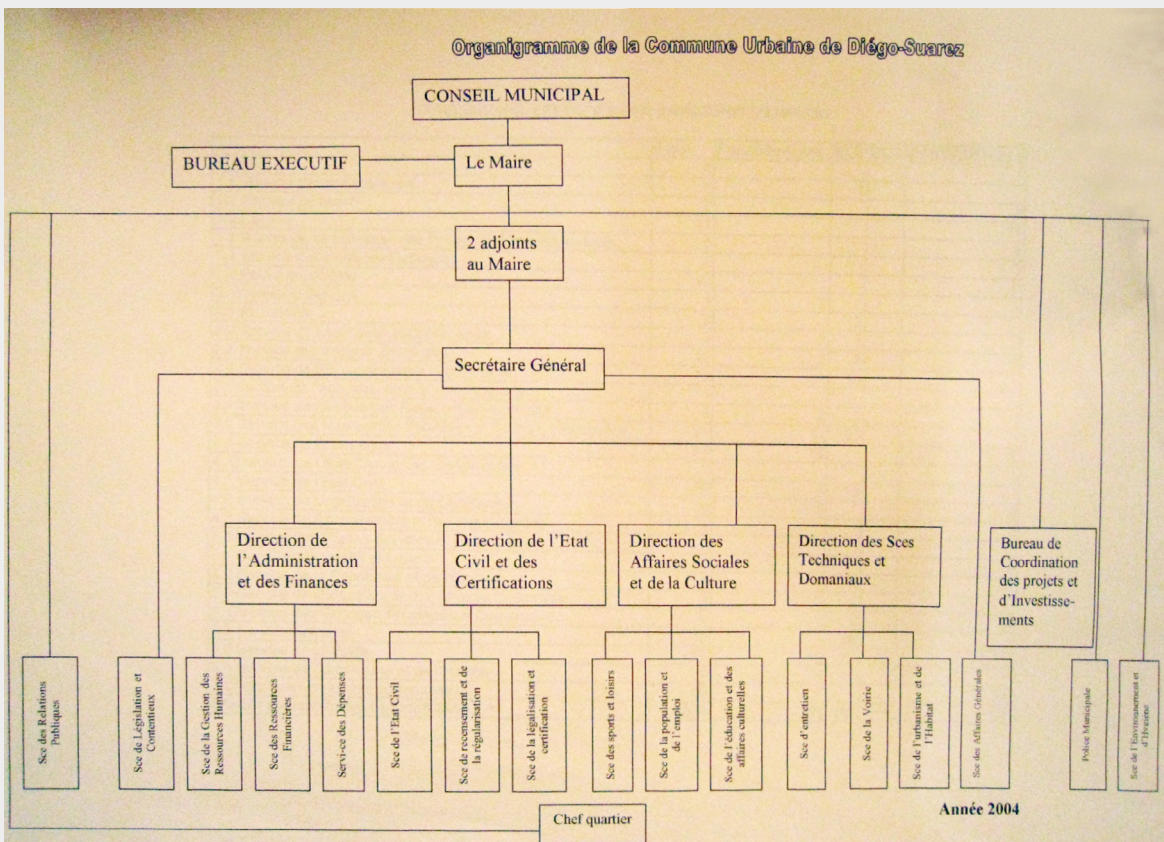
Organigramme de la Commune Urbaine de Diégo-Suarez

CONSEIL MUNICIPAL

BUREAU EXECUTIF

Le Maire

2 adjoints au Maire

Secrétaire Général

Direction de l'Administration et des Finances

Direction de l'Etat Civil et des Certifications

Direction des Affaires Sociales et de la Culture

Direction des Sces Techniques et Domaniaux

Bureau de Coordination des projets et d'Investissements

Sce des Relations Publiques

Sce de Législation et Contentieux

Sce de la Gestion des Ressources Humaines

Sce des Ressources Financières

Servi-ce des Dépenses

Sce de l'Etat Civil

Sce de recensement et de la régularisation

Sce de la légalisation et certification

Sce des sports et loisirs

Sce de la population et de l'emploi

Sce de l'éducation et des affaires culturelles

Sce d'entretien

Sce de la Voirie

Sce de l'urbanisme et de l'Habitat

Sce des Affaires Générales

Police Municipale

Sce de l'Environnement et d'Hygiène

Année 2004

Chef quartier